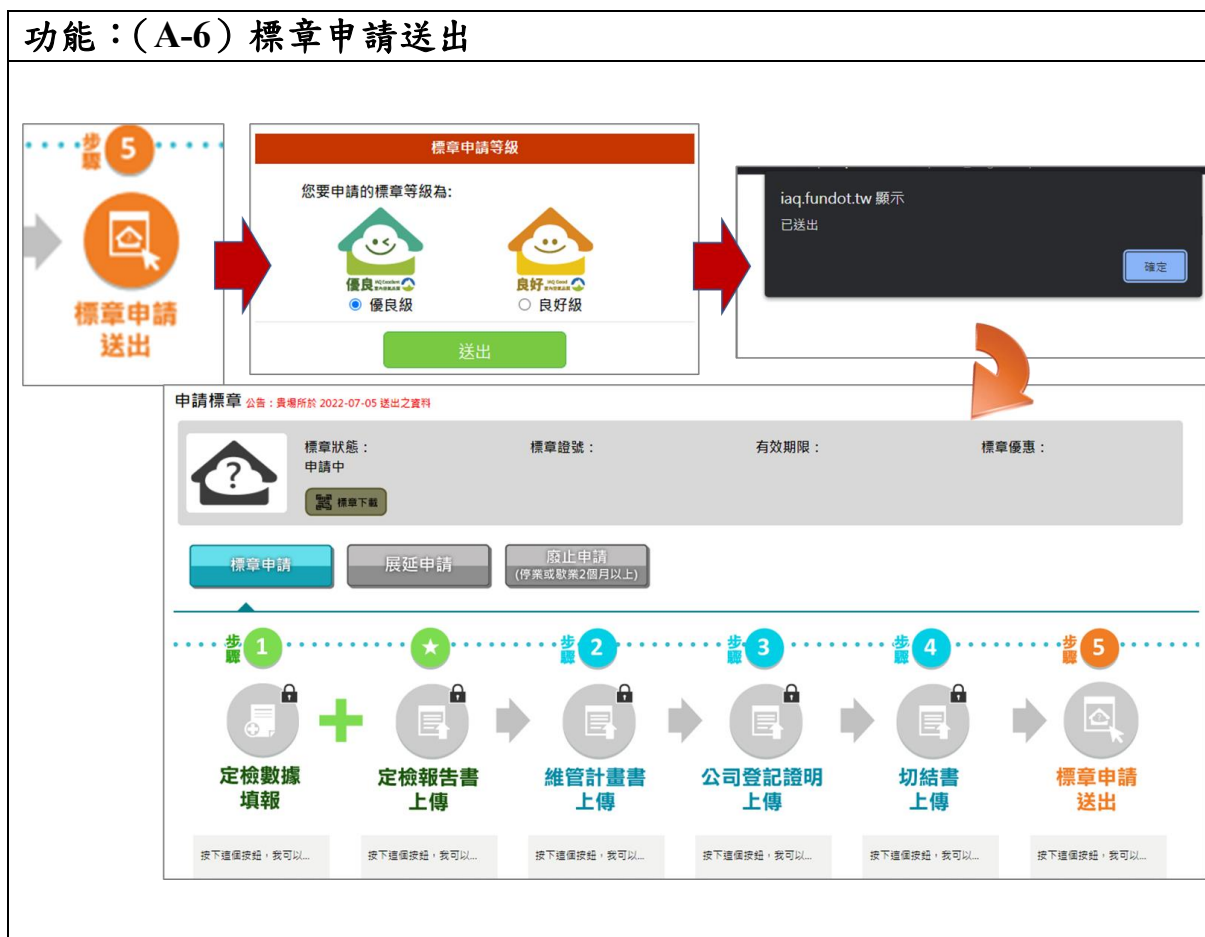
功能:(A-6)標章申請送出

步驟 5

標章申請送出

標章申請等級

您要申請的標章等級為:

優良 IAQ Excellent 室內空氣品質

◉ 優良級

良好 IAQ Good 室內空氣品質

○ 良好級

送出

iaq.fundot.tw 顯示

已送出

確定

申請標章 公告:貴場所於 2022-07-05 送出之資料

標章狀態:
申請中

標章證號:

有效期限:

標章優惠:

標章下載

標章申請

展延申請

廢止申請
(停業或歇業2個月以上)

步驟 1

定檢數據填報

定檢報告書上傳

步驟 2

維管計畫書上傳

步驟 3

公司登記證明上傳

步驟 4

切結書上傳

步驟 5

標章申請送出

按下這個按鈕,我可以...

按下這個按鈕,我可以...

按下這個按鈕,我可以...

按下這個按鈕,我可以...

按下這個按鈕,我可以...

按下這個按鈕,我可以...